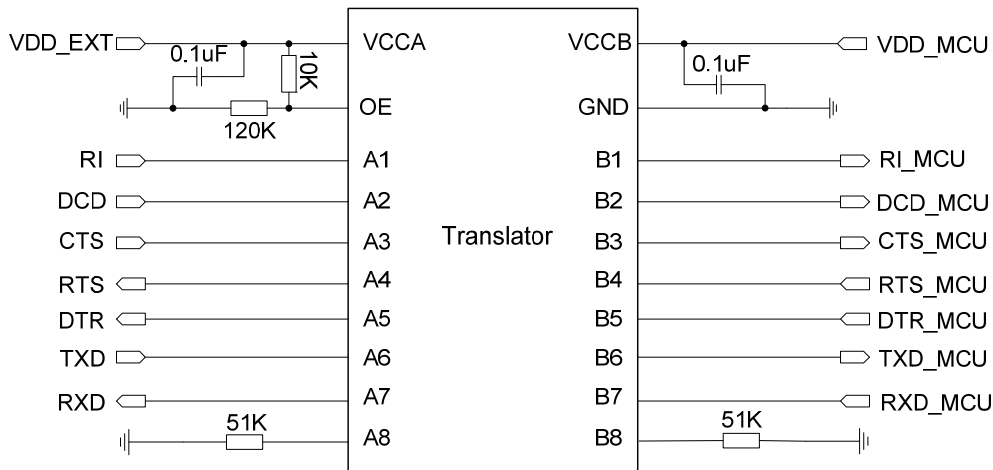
VDD_EXT
0.1uF
10K
120K
VCCA
OE
A1
A2
A3
A4
A5
A6
A7
A8
Translator
VCCB
GND
B1
B2
B3
B4
B5
B6
B7
B8
VDD_MCU
0.1uF
RI
DCD
CTS
RTS
DTR
TXD
RXD
51K
RI_MCU
DCD_MCU
CTS_MCU
RTS_MCU
DTR_MCU
TXD_MCU
RXD_MCU
51K